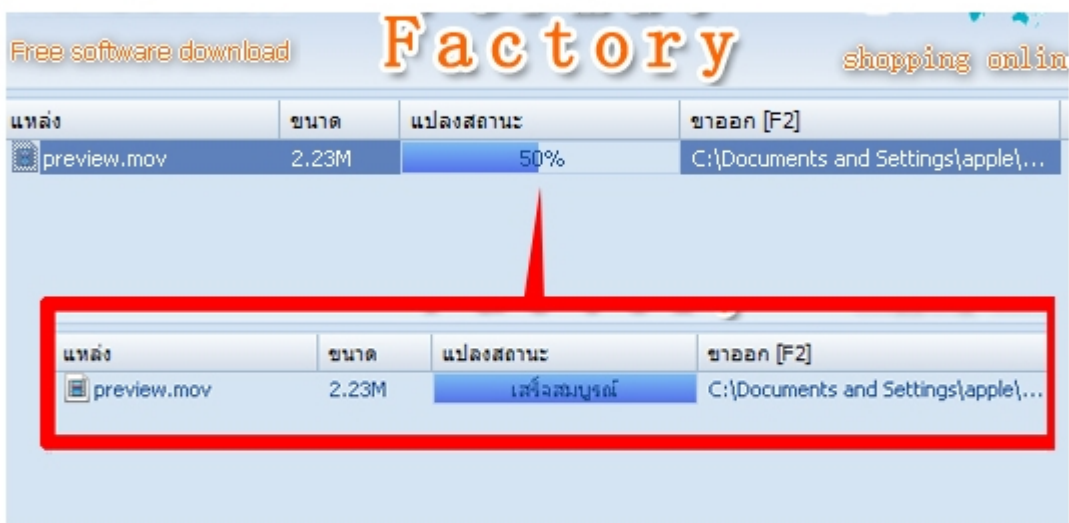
Free software download Factory shopping onlin

| แหล่ง | ขนาด | แปลงสถานะ | ขาออก [F2] |
|---|---|---|---|
| preview.mov | 2.23M | 50% | C:\Documents and Settings\apple\... |

| แหล่ง | ขนาด | แปลงสถานะ | ขาออก [F2] |
|---|---|---|---|
| preview.mov | 2.23M | เสร็จสมบูรณ์ | C:\Documents and Settings\apple\... |